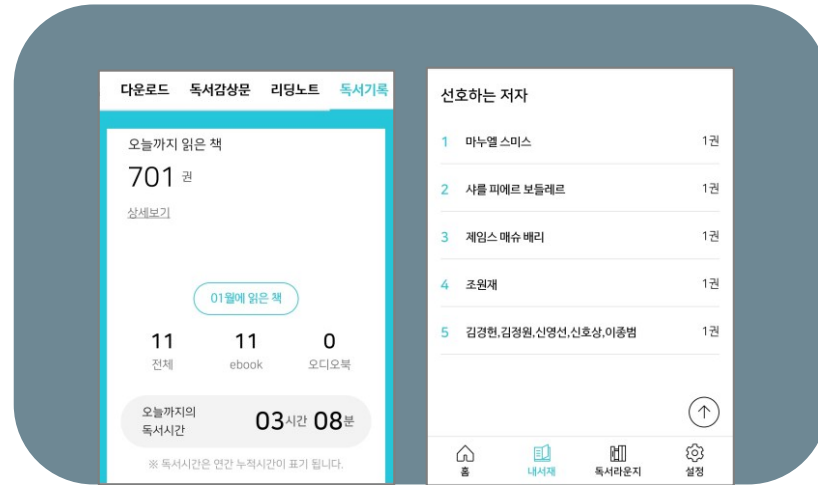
다운로드 독서감상문 리딩노트 독서기록

오늘까지 읽은 책

701 권

상세보기

01월에 읽은 책

11 전체

11 ebook

0 오디오북

오늘까지의 독서시간

03시간 08분

※ 독서시간은 연간 누적시간이 표기 됩니다.

선호하는 저자

| | | |
|---|---|---|
| 1 | 마누엘 스미스 | 1권 |
| 2 | 샤를 피에르 보들레르 | 1권 |
| 3 | 제임스 매슈 배리 | 1권 |
| 4 | 조원재 | 1권 |
| 5 | 김경현,김정원,신영선,신호상,이종범 | 1권 |

홈 내서재 독서라운지 설정